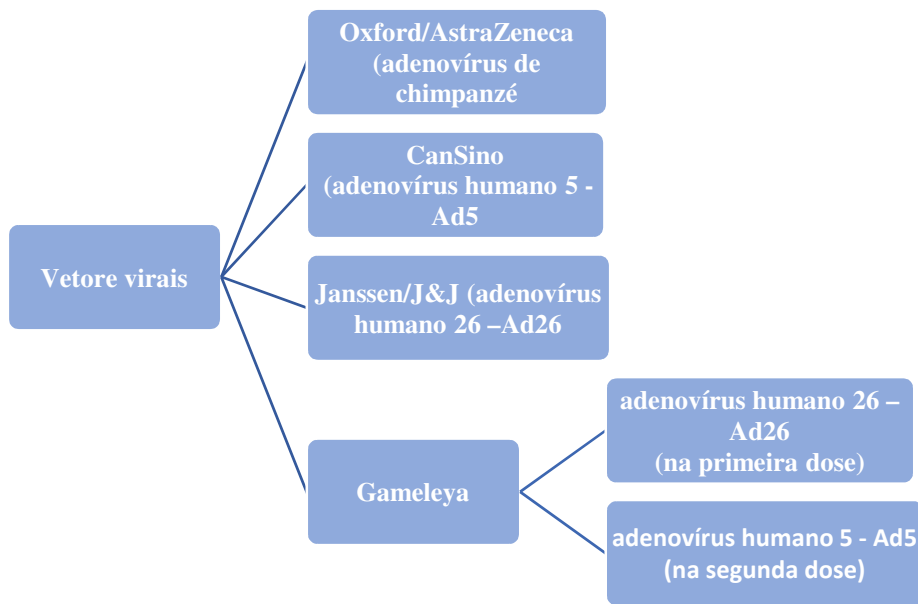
Vetore virais

Oxford/AstraZeneca (adenovírus de chimpanzé

CanSino (adenovírus humano 5 - Ad5

Janssen/J&J (adenovírus humano 26 –Ad26

Gameleya

adenovírus humano 26 – Ad26 (na primeira dose)

adenovírus humano 5 - Ad5 (na segunda dose)